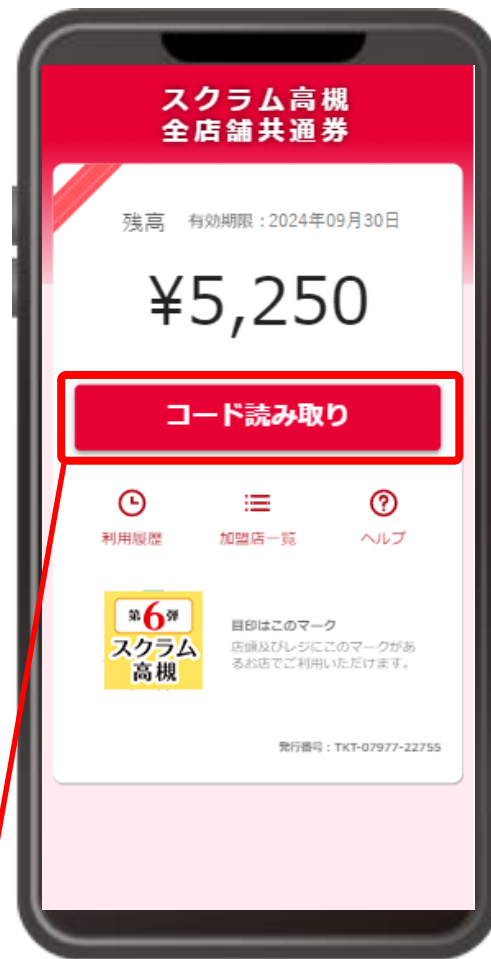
スクラム高槻
全店舗共通券

残高　有効期限：2024年09月30日

¥5,250

コード読み取り

利用履歴　加盟店一覧　ヘルプ

第6弾
スクラム
高槻

目印はこのマーク
店頭及びレジにこのマークがあるお店でご利用いただけます。

発行番号：TKT-07977-22755